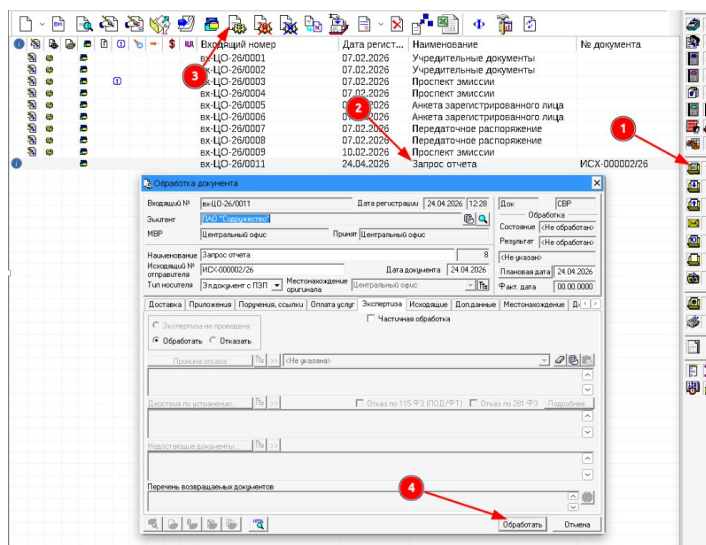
| Входящий номер | Дата регист... | Наименование | № документа |
|---|---|---|---|
| вх-ЦО-26/0001 | 07.02.2026 | Учредительные документы | |
| вх-ЦО-26/0002 | 07.02.2026 | Учредительные документы | |
| вх-ЦО-26/0003 | 07.02.2026 | Проспект эмиссии | |
| вх-ЦО-26/0004 | 07.02.2026 | Проспект эмиссии | |
| вх-ЦО-26/0005 | 07.02.2026 | Анкета зарегистрированного лица | |
| вх-ЦО-26/0006 | 07.02.2026 | Анкета зарегистрированного лица | |
| вх-ЦО-26/0007 | 07.02.2026 | Передаточное распоряжение | |
| вх-ЦО-26/0008 | 07.02.2026 | Передаточное распоряжение | |
| вх-ЦО-26/0009 | 10.02.2026 | Проспект эмиссии | |
| вх-ЦО-26/0011 | 24.04.2026 | Запрос отчета | ИСХ-000002/26 |

3
2
1

Обработка документа

Входящий № вх-ЦО-26/0011 Дата регистрации 24.04.2026 12:28 Док СВР
Эмитент ПАО "Содружество"
МВР Центральный офис Принят Центральный офис
Обработка
Состояние <Не обработан>
Результат <Не обработан>
<Не указан>
Наименование Запрос отчета 8
Исходящий № отправителя ИСХ-000002/26 Дата документа 24.04.2026
Тип носителя Эл.документ с ПЭП Местонахождение оригинала Центральный офис
Плановая дата 24.04.2026
Факт. дата 00.00.0000

Доставка | Приложения | Поручения, ссылки | Оплата услуг | Экспертиза | Исходящие | Доп.данные | Местонахождение | Д

Частичная обработка
Экспертиза не проведена
Обработать Отказать
Причина отказа... <Не указана>
Действия по устранению...
Отказ по 115-ФЗ (ПОД/ФТ) Отказ по 281-ФЗ Подробнее...
Недостающие документы...
Перечень возвращаемых документов

4
Обработать Отмена